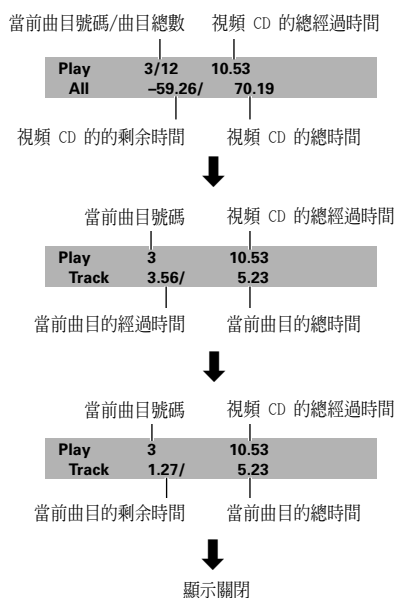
當前曲目號碼/曲目總數　視頻 CD 的總經過時間

Play　3/12　10.53
All　–59.26/　70.19

視頻 CD 的的剩余時間　視頻 CD 的總時間

當前曲目號碼　視頻 CD 的總經過時間

Play　3　10.53
Track　3.56/　5.23

當前曲目的經過時間　當前曲目的總時間

當前曲目號碼　視頻 CD 的總經過時間

Play　3　10.53
Track　1.27/　5.23

當前曲目的剩余時間　當前曲目的總時間

顯示關閉